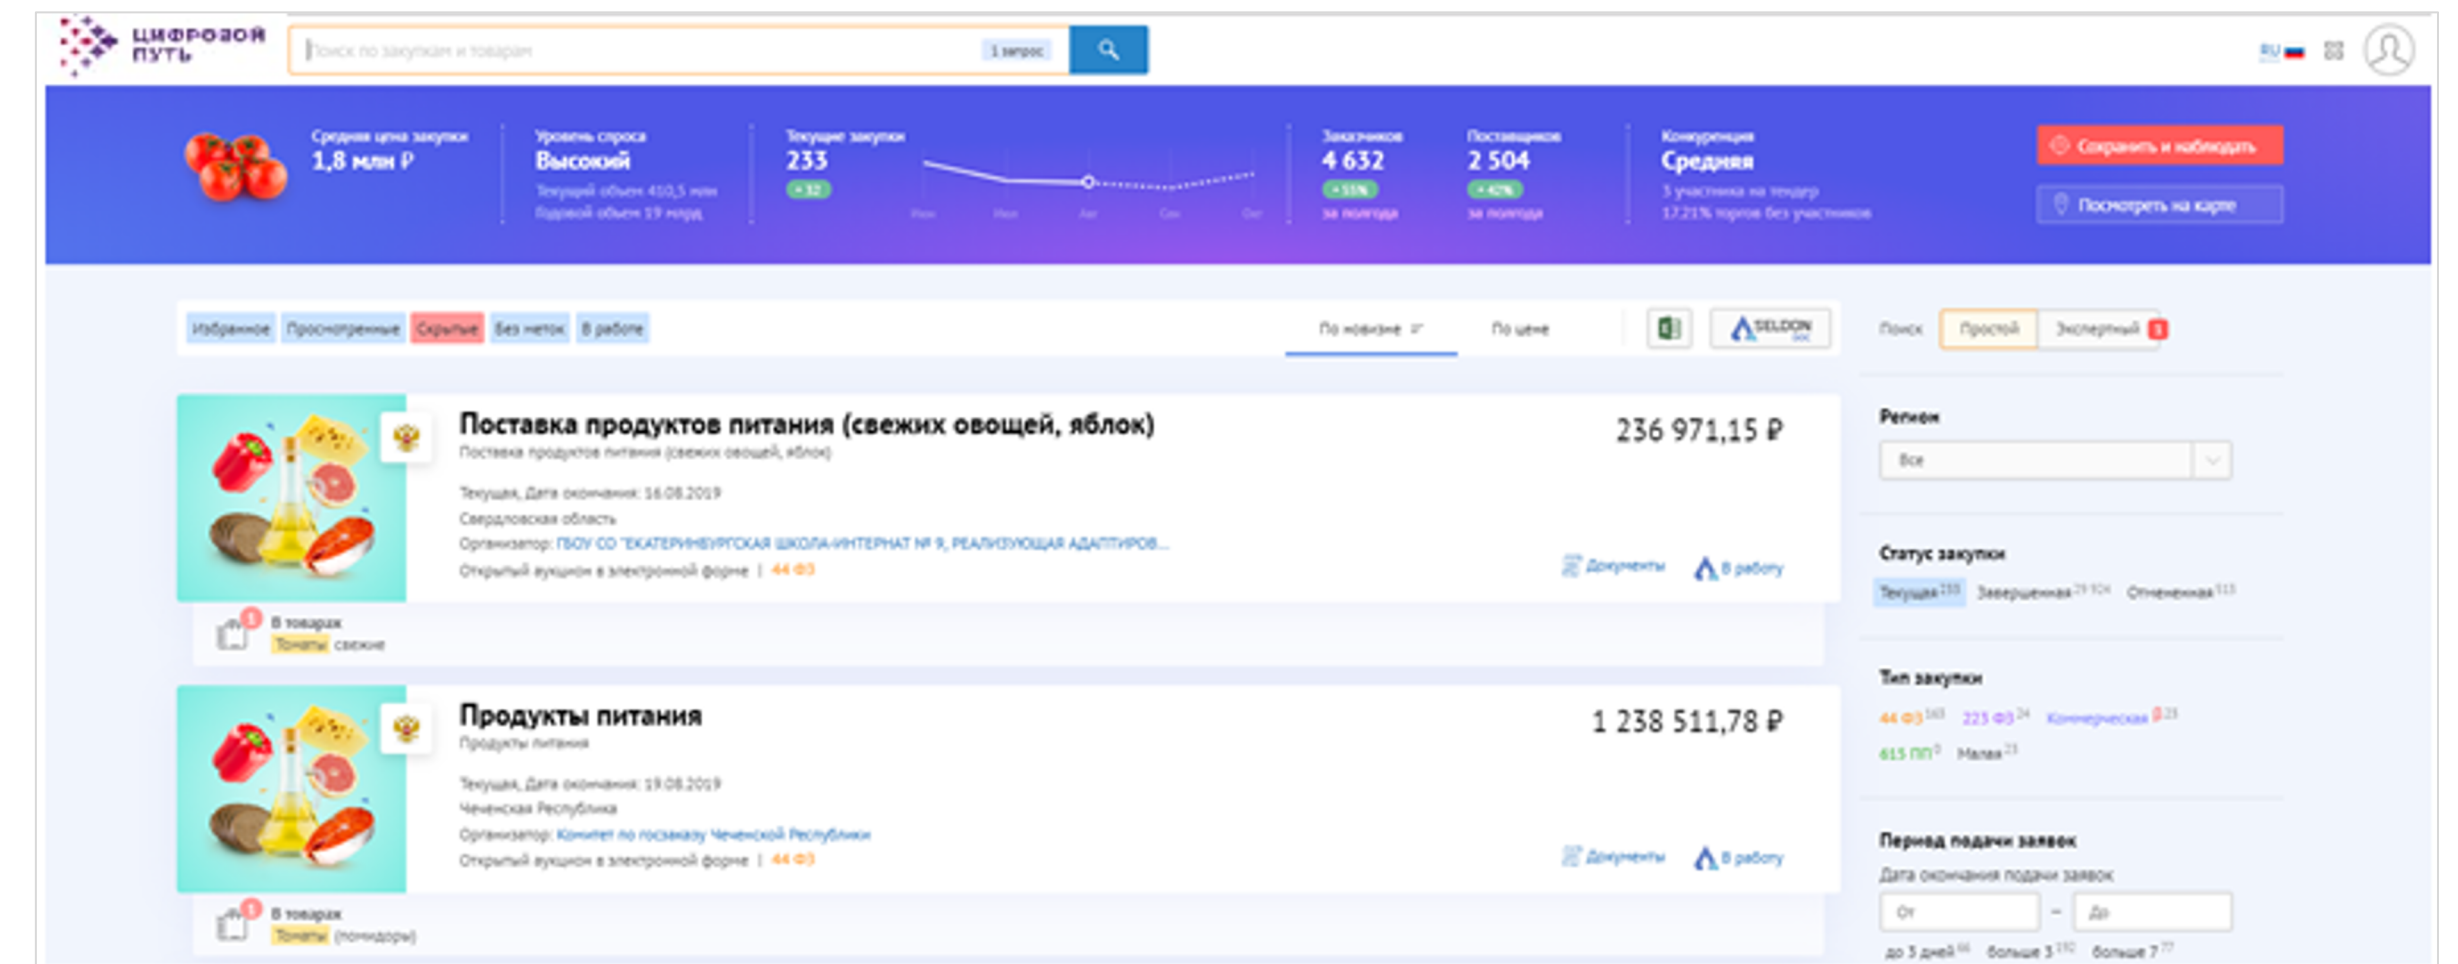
ЦИФРОВОЙ ПУТЬ

Поиск по закупкам и товарам | 1 запрос

RU

Средняя цена закупки
1,8 млн ₽

Уровень спроса
Высокий
Текущий объем 410,5 млн
Годовой объем 19 млрд

Текущие закупки
233
+32

Заказчиков
4 632
+55%
за полгода

Поставщиков
2 504
+42%
за полгода

Конкуренция
Средняя
3 участника на тендер
17,21% торгов без участников

Сохранить и наблюдать
Посмотреть на карте

Избранное | Просмотренные | Скрытые | Без меток | В работе

По новизне | По цене

SELDON

Поиск | Простой | Экспертный

Поставка продуктов питания (свежих овощей, яблок)
Поставка продуктов питания (свежих овощей, яблок)
236 971,15 ₽
Текущая, Дата окончания: 16.08.2019
Свердловская область
Организатор: ГБОУ СО "ЕКАТЕРИНБУРГСКАЯ ШКОЛА-ИНТЕРНАТ № 9, РЕАЛИЗУЮЩАЯ АДАПТИРОВ...
Открытый аукцион в электронной форме | 44 ФЗ
Документы | В работу
В товарах
Томаты свежие

Продукты питания
Продукты питания
1 238 511,78 ₽
Текущая, Дата окончания: 19.08.2019
Чеченская Республика
Организатор: Комитет по госзаказу Чеченской Республики
Открытый аукцион в электронной форме | 44 ФЗ
Документы | В работу
В товарах
Томаты (помидоры)

Регион
Все

Статус закупки
Текущая | Завершенная | Отмененная

Тип закупки
44 ФЗ | 223 ФЗ | Коммерческая
615 ПП | Малая

Период подачи заявок
Дата окончания подачи заявок
От — До
до 3 дней | больше 3 | больше 7